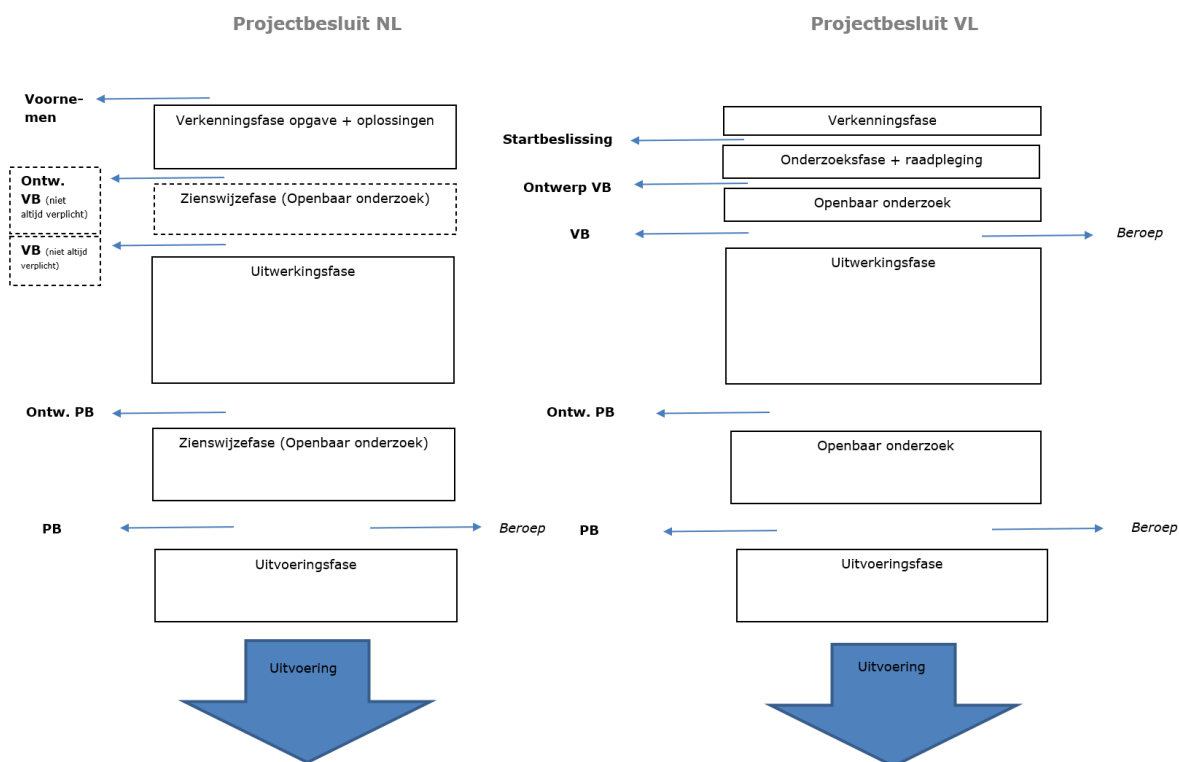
Projectbesluit NL

Voornemen

Verkenningsfase opgave + oplossingen

Ontw. VB (niet altijd verplicht)

Zienswijzefase (Openbaar onderzoek)

VB (niet altijd verplicht)

Uitwerkingsfase

Ontw. PB

Zienswijzefase (Openbaar onderzoek)

PB

*Beroep*

Uitvoeringsfase

Uitvoering

Projectbesluit VL

Verkenningsfase

Startbeslissing

Onderzoeksfase + raadpleging

Ontwerp VB

Openbaar onderzoek

VB

*Beroep*

Uitwerkingsfase

Ontw. PB

Openbaar onderzoek

PB

*Beroep*

Uitvoeringsfase

Uitvoering